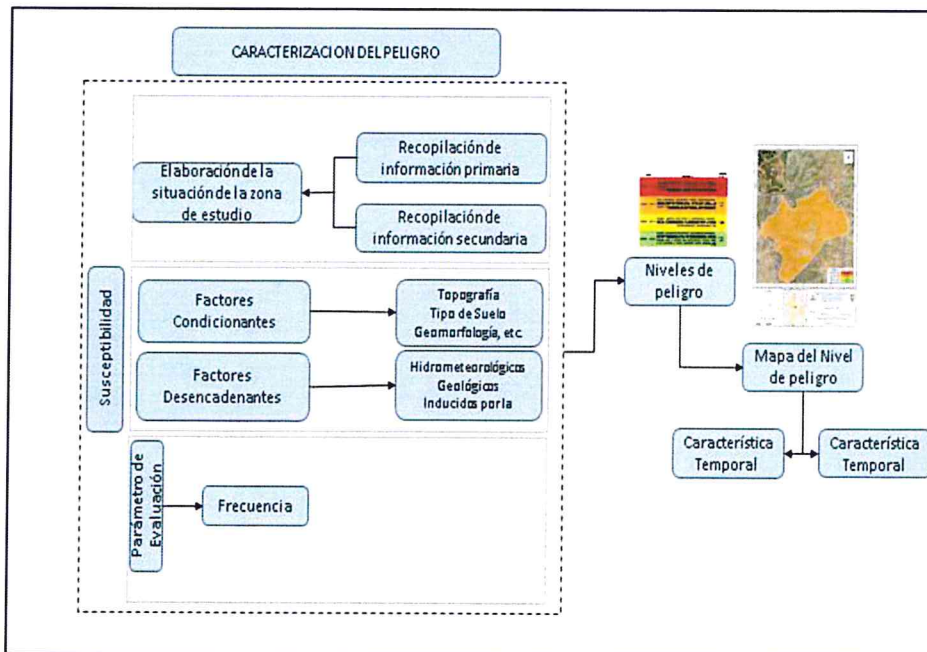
CARACTERIZACION DEL PELIGRO

Elaboración de la situación de la zona de estudio

Recopilación de información primaria

Recopilación de información secundaria

Susceptibilidad

Factores Condicionantes

Topografía
Tipo de Suelo
Geomorfología, etc.

Factores Desencadenantes

Hidrometeorológicos
Geológicos
Inducidos por la

Parámetro de Evaluación

Frecuencia

Niveles de peligro

Mapa del Nivel de peligro

Característica Temporal

Característica Temporal